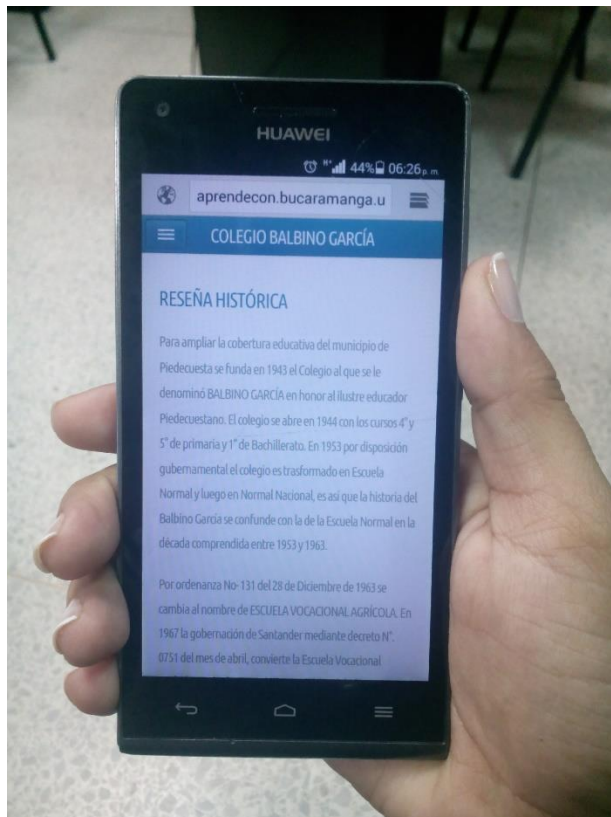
HUAWEI

44% 06:26 p.m.

aprendecon.bucaramanga.u

COLEGIO BALBINO GARCÍA

RESEÑA HISTÓRICA

Para ampliar la cobertura educativa del municipio de Piedecuesta se funda en 1943 el Colegio al que se le denominó BALBINO GARCÍA en honor al ilustre educador Piedecuestano. El colegio se abre en 1944 con los cursos 4° y 5° de primaria y 1° de Bachillerato. En 1953 por disposición gubernamental el colegio es trasformado en Escuela Normal y luego en Normal Nacional, es así que la historia del Balbino García se confunde con la de la Escuela Normal en la década comprendida entre 1953 y 1963.

Por ordenanza No-131 del 28 de Diciembre de 1963 se cambia al nombre de ESCUELA VOCACIONAL AGRÍCOLA. En 1967 la gobernación de Santander mediante decreto N°. 0751 del mes de abril, convierte la Escuela Vocacional